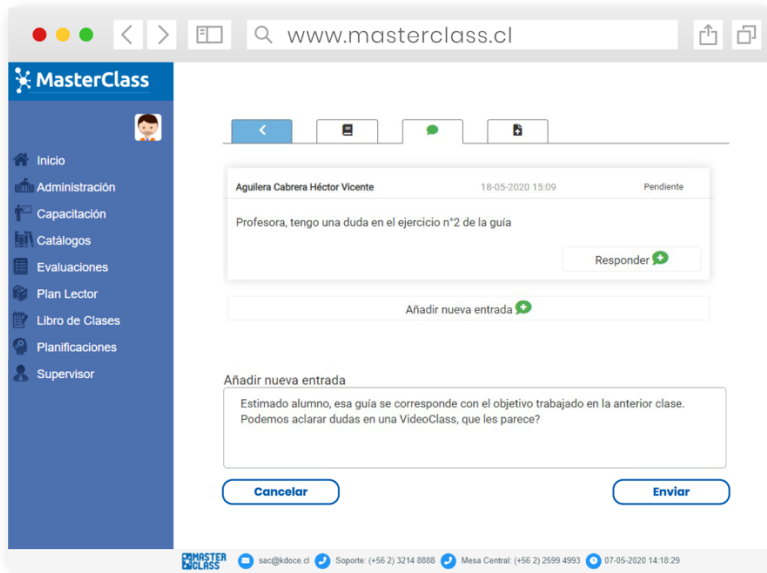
www.masterclass.cl

MasterClass

Inicio
Administración
Capacitación
Catálogos
Evaluaciones
Plan Lector
Libro de Clases
Planificaciones
Supervisor

Aguilera Cabrera Héctor Vicente 18-05-2020 15:09 Pendiente

Profesora, tengo una duda en el ejercicio n°2 de la guía

Responder

Añadir nueva entrada

Añadir nueva entrada

Estimado alumno, esa guía se corresponde con el objetivo trabajado en la anterior clase. Podemos aclarar dudas en una VideoClass, que les parece?

Cancelar

Enviar

MASTER CLASS sac@kdoce.cl Soporte: (+56 2) 3214 8888 Mesa Central: (+56 2) 2599 4993 07-05-2020 14:18:29